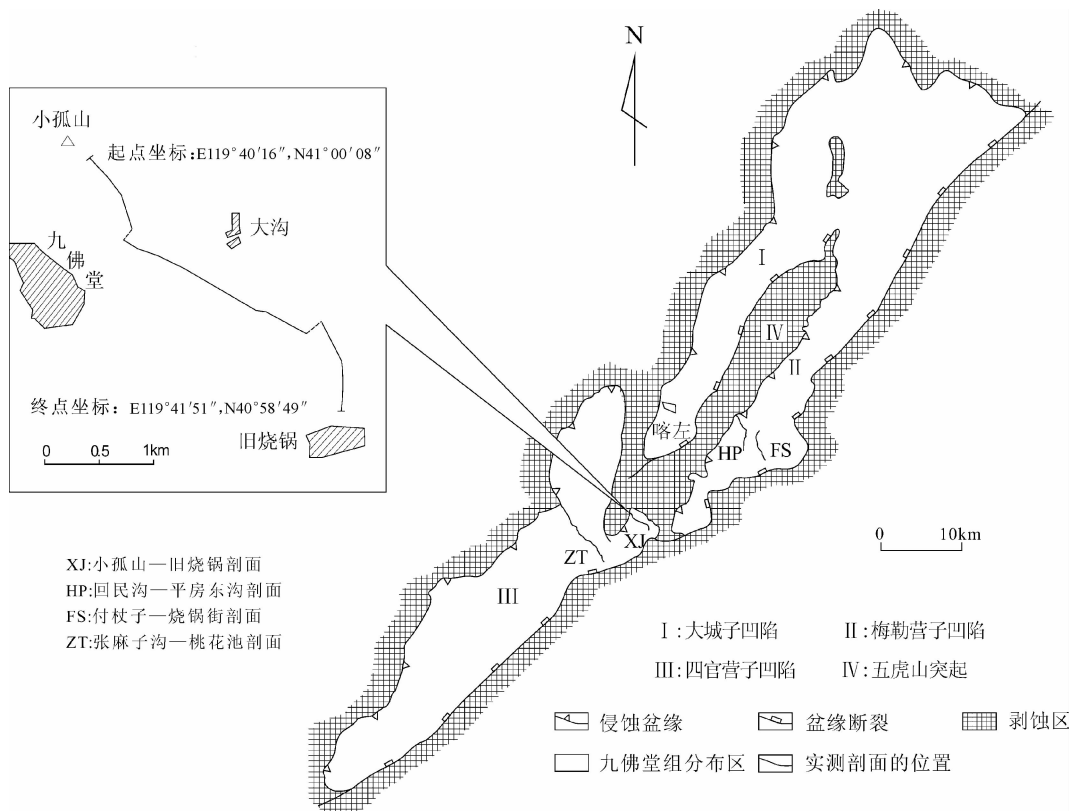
小孤山
起点坐标:E119°40′16″, N41°00′08″
大沟
九佛堂
终点坐标: E119°41′51″, N40°58′49″
旧烧锅
0 0.5 1km

N

I
IV
II
喀左
HP
FS
XJ
ZT
III
0 10km

XJ:小孤山—旧烧锅剖面
HP:回民沟—平房东沟剖面
FS:付杖子—烧锅街剖面
ZT:张麻子沟—桃花池剖面

I:大城子凹陷 II:梅勒营子凹陷
III:四官营子凹陷 IV:五虎山突起

侵蚀盆缘 盆缘断裂 剥蚀区
九佛堂组分布区 实测剖面的位置